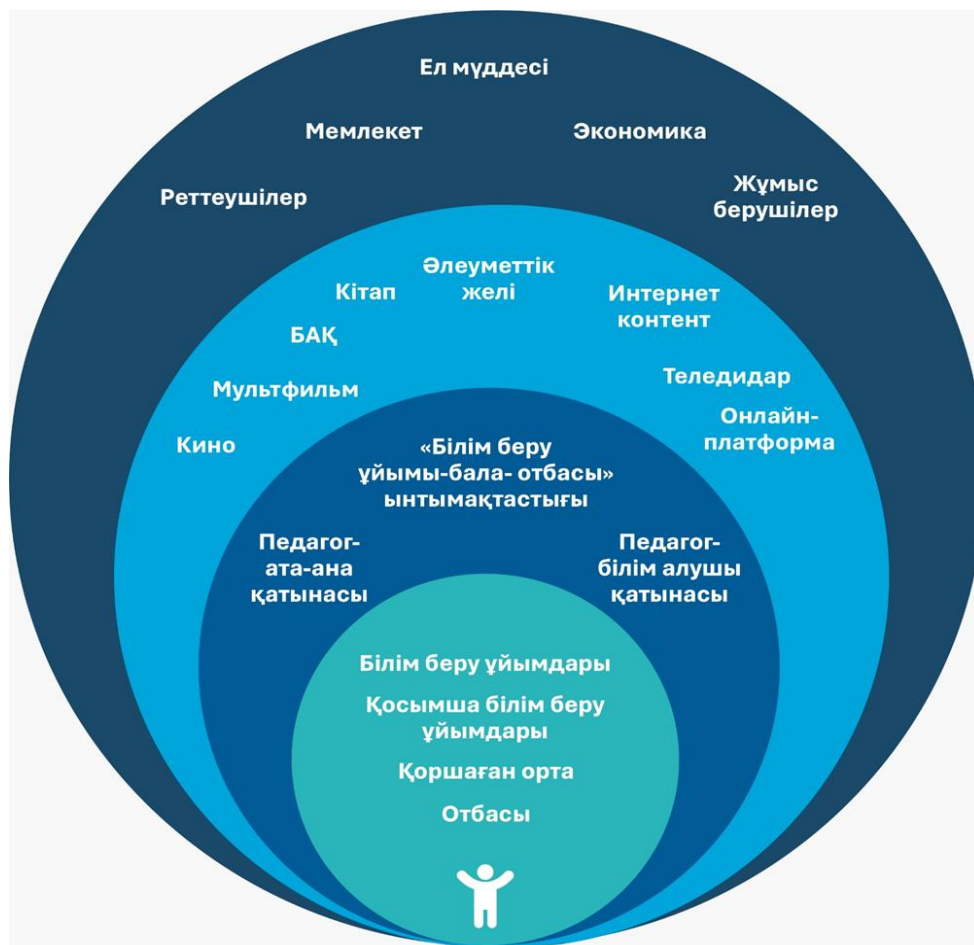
Ел мүддесі

Мемлекет

Экономика

Реттеушілер

Жұмыс берушілер

Кітап

Әлеуметтік желі

Интернет контент

БАҚ

Мультфильм

Теледидар

Онлайн-платформа

Кино

«Білім беру ұйымы-бала- отбасы» ынтымақтастығы

Педагог-ата-ана қатынасы

Педагог-білім алушы қатынасы

Білім беру ұйымдары

Қосымша білім беру ұйымдары

Қоршаған орта

Отбасы